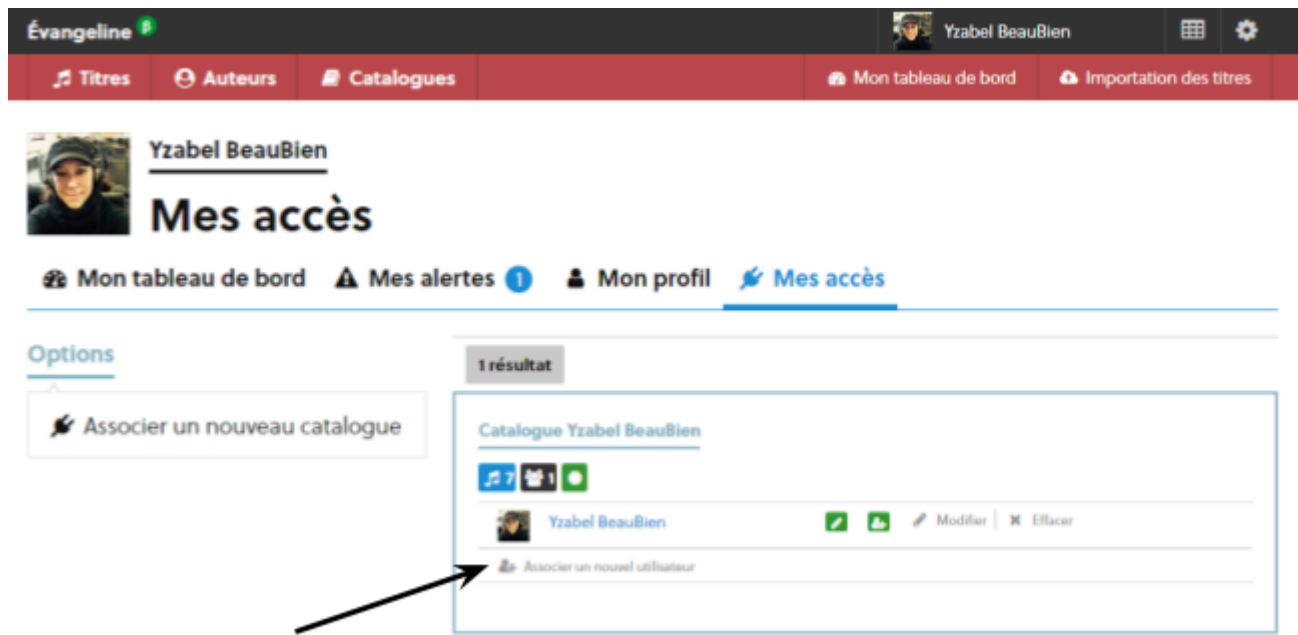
Évangeline

Yzabel BeauBien

Titres | Auteurs | Catalogues | Mon tableau de bord | Importation des titres

Yzabel BeauBien

Mes accès

Mon tableau de bord | Mes alertes 1 | Mon profil | Mes accès

Options

Associer un nouveau catalogue

1 résultat

Catalogue Yzabel BeauBien

7 1

Yzabel BeauBien

Modifier | Effacer

Associer un nouvel utilisateur